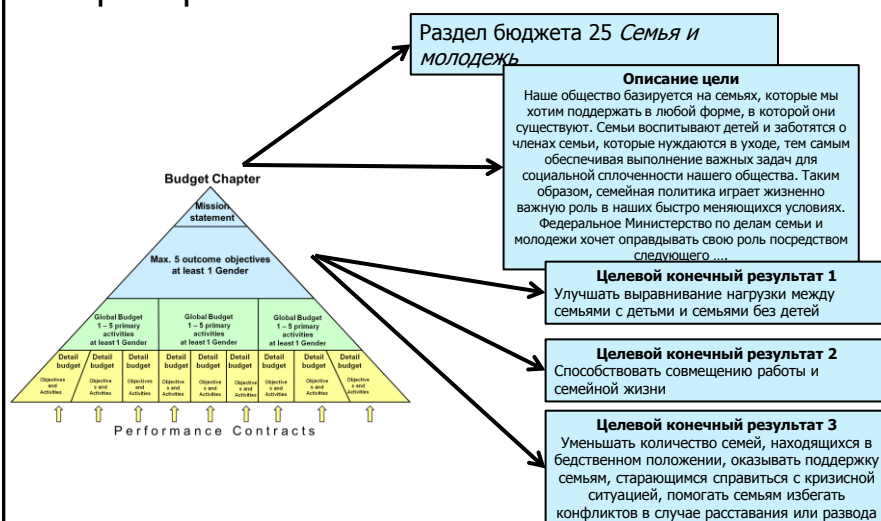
Раздел бюджета 25 *Семья и молодежь*

**Описание цели**
Наше общество базируется на семьях, которые мы хотим поддержать в любой форме, в которой они существуют. Семьи воспитывают детей и заботятся о членах семьи, которые нуждаются в уходе, тем самым обеспечивая выполнение важных задач для социальной сплоченности нашего общества. Таким образом, семейная политика играет жизненно важную роль в наших быстро меняющихся условиях. Федеральное Министерство по делам семьи и молодежи хочет оправдывать свою роль посредством следующего ....

Budget Chapter

Mission statement

Max. 5 outcome objectives at least 1 Gender

Global Budget 1 – 5 primary activities at least 1 Gender

Global Budget 1 – 5 primary activities at least 1 Gender

Global Budget 1 – 5 primary activities at least 1 Gender

Detail budget | Detail budget | Detail budget | Detail budget | Detail budget | Detail budget | Detail budget | Detail budget | Detail budget

Objectives and Activities | Objectives and Activities | Objectives and Activities | Objectives and Activities | Objectives and Activities | Objectives and Activities | Objectives and Activities | Objectives and Activities | Objectives and Activities

Performance Contracts

**Целевой конечный результат 1**
Улучшать выравнивание нагрузки между семьями с детьми и семьями без детей

**Целевой конечный результат 2**
Способствовать совмещению работы и семейной жизни

**Целевой конечный результат 3**
Уменьшать количество семей, находящихся в бедственном положении, оказывать поддержку семьям, старающимся справиться с кризисной ситуацией, помогать семьям избегать конфликтов в случае расставания или развода